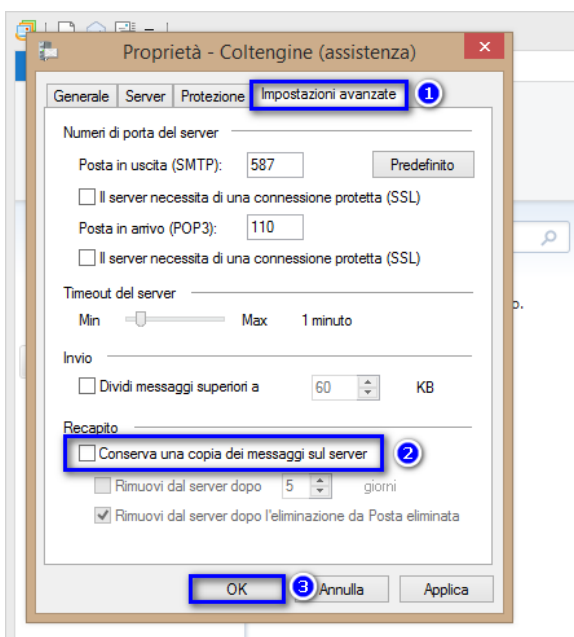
Proprietà - Coltengine (assistenza)

Generale | Server | Protezione | Impostazioni avanzate

1

Numeri di porta del server

Posta in uscita (SMTP): 587 Predefinito

Il server necessita di una connessione protetta (SSL)

Posta in arrivo (POP3): 110

Il server necessita di una connessione protetta (SSL)

Timeout del server

Min Max 1 minuto

Invio

Dividi messaggi superiori a 60 KB

Recapito

Conserva una copia dei messaggi sul server

2

Rimuovi dal server dopo 5 giorni

Rimuovi dal server dopo l'eliminazione da Posta eliminata

OK 3 Annulla Applica